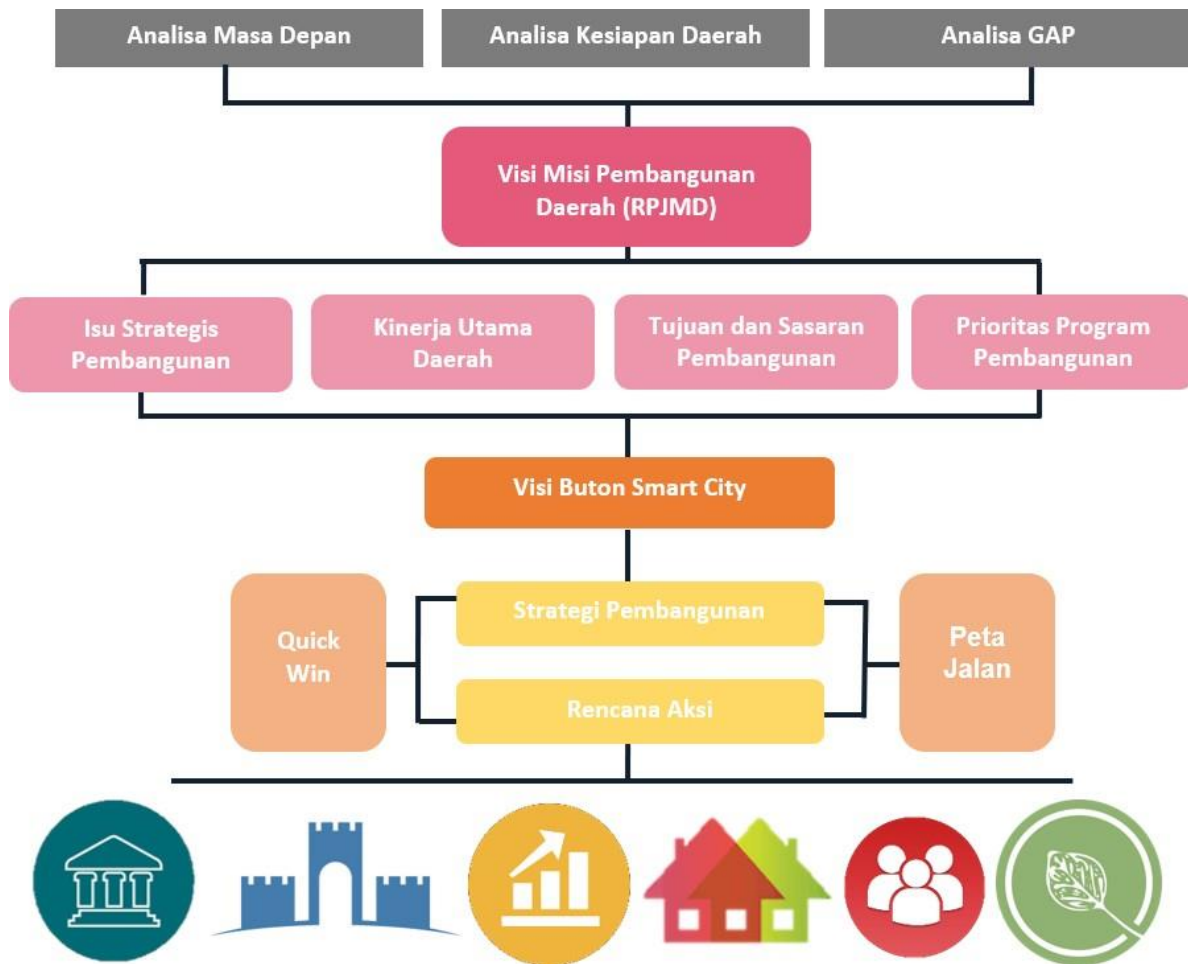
Analisa Masa Depan

Analisa Kesiapan Daerah

Analisa GAP

Visi Misi Pembangunan Daerah (RPJMD)

Isu Strategis Pembangunan

Kinerja Utama Daerah

Tujuan dan Sasaran Pembangunan

Prioritas Program Pembangunan

Visi Buton Smart City

Quick Win

Strategi Pembangunan

Rencana Aksi

Peta Jalan